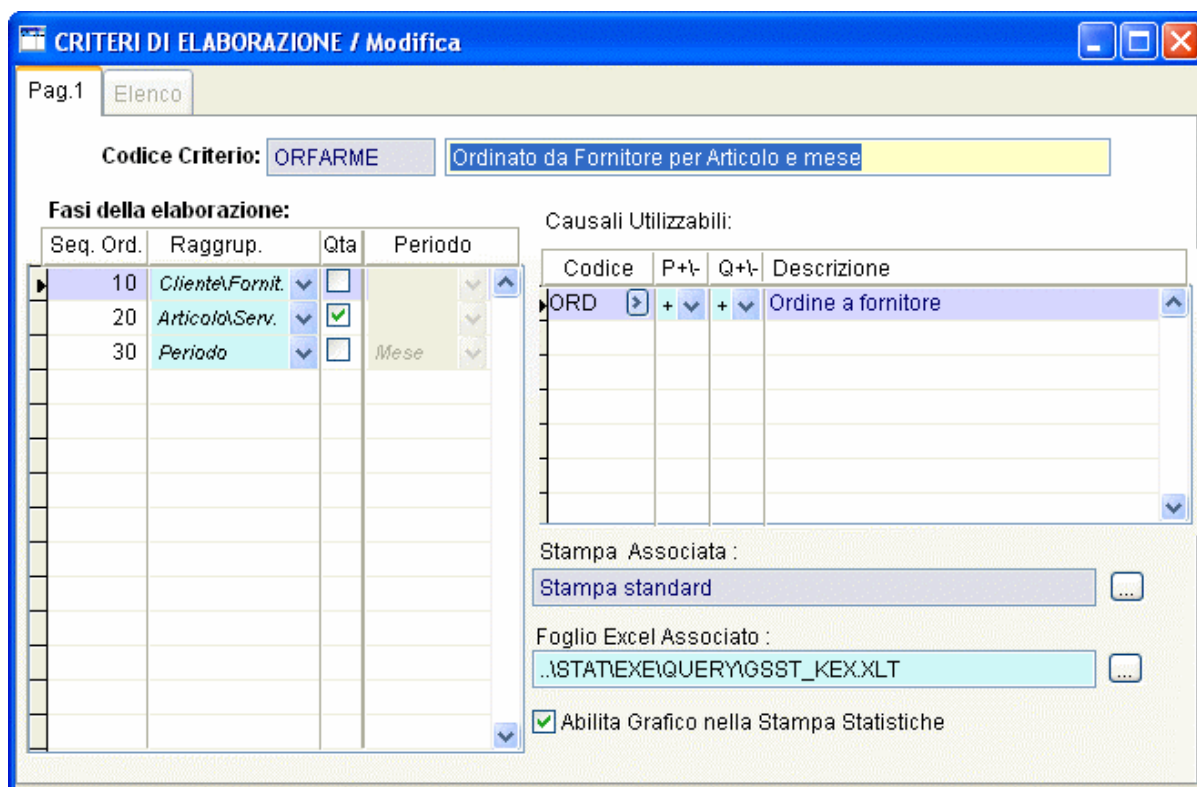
CRITERI DI ELABORAZIONE / Modifica

Pag.1 Elenco

Codice Criterio: ORFARME Ordinato da Fornitore per Articolo e mese

Fasi della elaborazione:

| Seq. Ord. | Raggrup. | Qta | Periodo |
|---|---|---|---|
| 10 | Cliente\Fornit. | | |
| 20 | Articolo\Serv. | ✓ | |
| 30 | Periodo | | Mese |

Causali Utilizzabili:

| Codice | P+\- | Q+\- | Descrizione |
|---|---|---|---|
| ORD | + | + | Ordine a fornitore |

Stampa Associata :
Stampa standard ...

Foglio Excel Associato :
..\STAT\EXE\QUERY\GSST_KEX.XLT ...

Abilita Grafico nella Stampa Statistiche